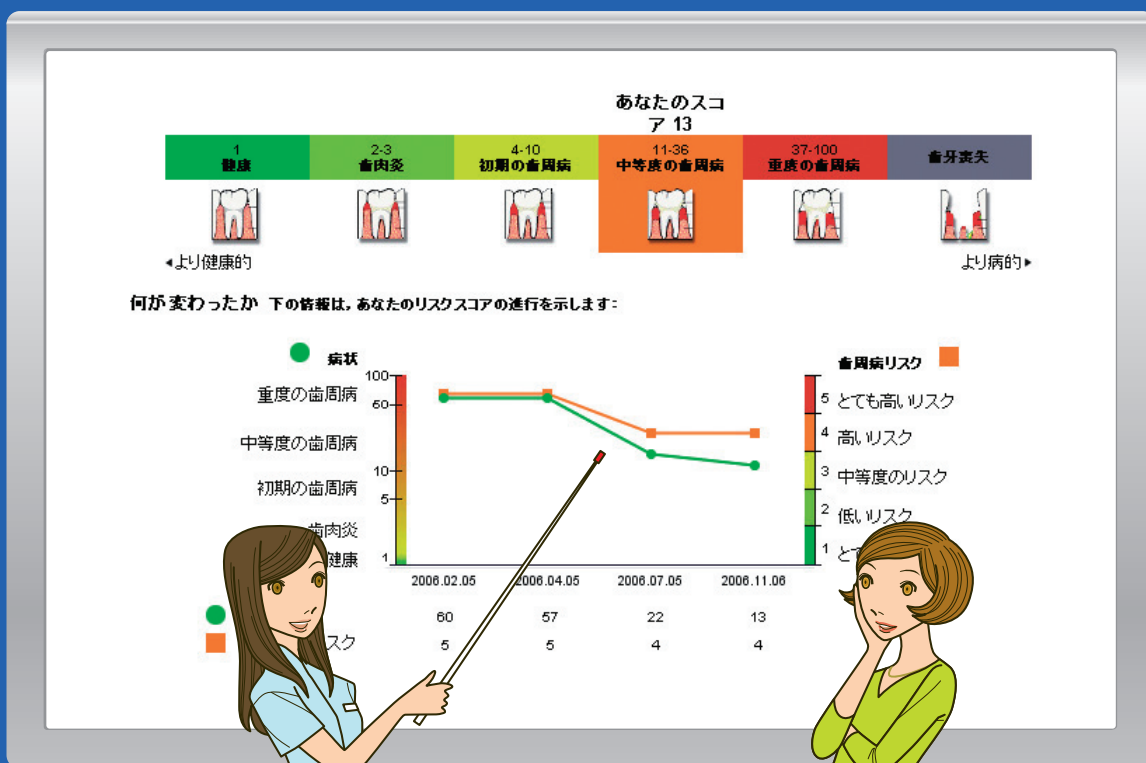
あなたのスコア 13

| 1 健康 | 2-3 歯肉炎 | 4-10 初期の歯周病 | 11-36 中等度の歯周病 | 37-100 重度の歯周病 | 歯牙喪失 |
|---|---|---|---|---|---|

◂より健康的 より病的▸

何が変わったか 下の情報は，あなたのリスクスコアの進行を示します：

病状

重度の歯周病
中等度の歯周病
初期の歯周病
歯肉炎
健康

100
50
10
5
1

歯周病リスク

5 とても高いリスク
4 高いリスク
3 中等度のリスク
2 低いリスク
1 と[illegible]

2006.02.05 2006.04.05 2006.07.05 2006.11.06

| | 60 | 57 | 22 | 13 |
|---|---|---|---|---|
| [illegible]スク | 5 | 5 | 4 | 4 |